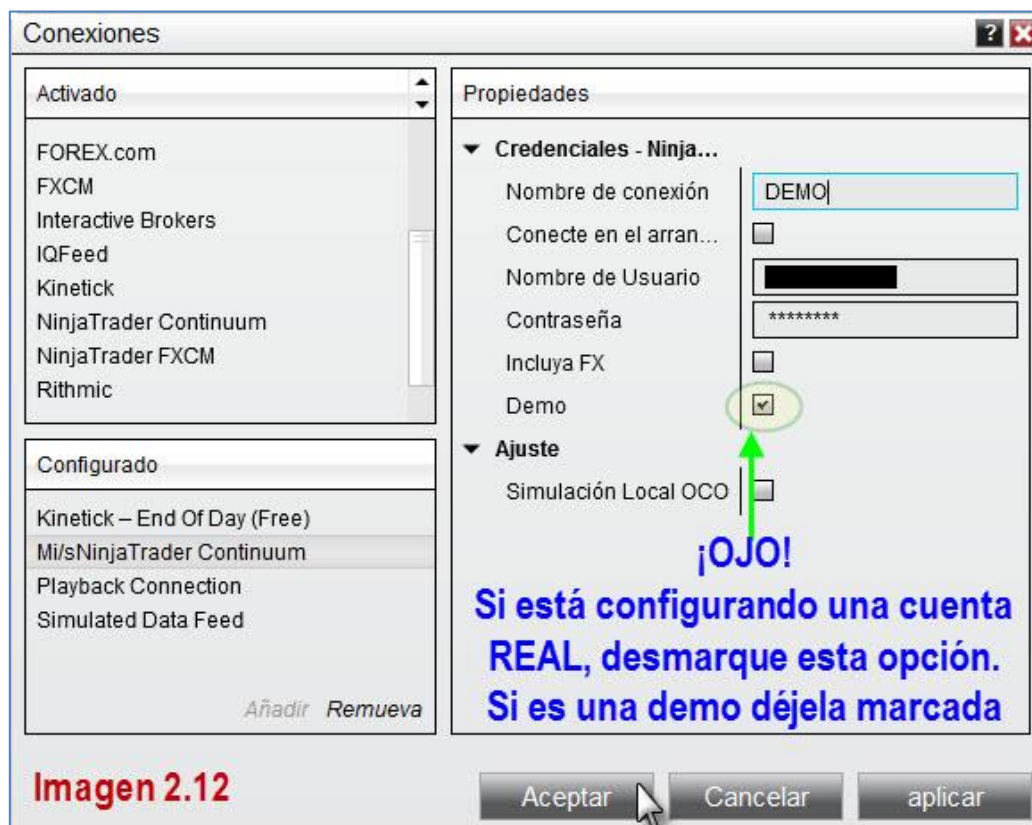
Conexiones

Activado

FOREX.com
FXCM
Interactive Brokers
IQFeed
Kinetick
NinjaTrader Continuum
NinjaTrader FXCM
Rithmic

Configurado

Kinetick – End Of Day (Free)
Mi/sNinjaTrader Continuum
Playback Connection
Simulated Data Feed

Añadir Remueva

Propiedades

Credenciales - Ninja...
Nombre de conexión DEMO
Conecte en el arran...
Nombre de Usuario
Contraseña ********
Incluya FX
Demo

Ajuste
Simulación Local OCO

¡OJO!
Si está configurando una cuenta REAL, desmarque esta opción. Si es una demo déjela marcada

Imagen 2.12

Aceptar Cancelar aplicar